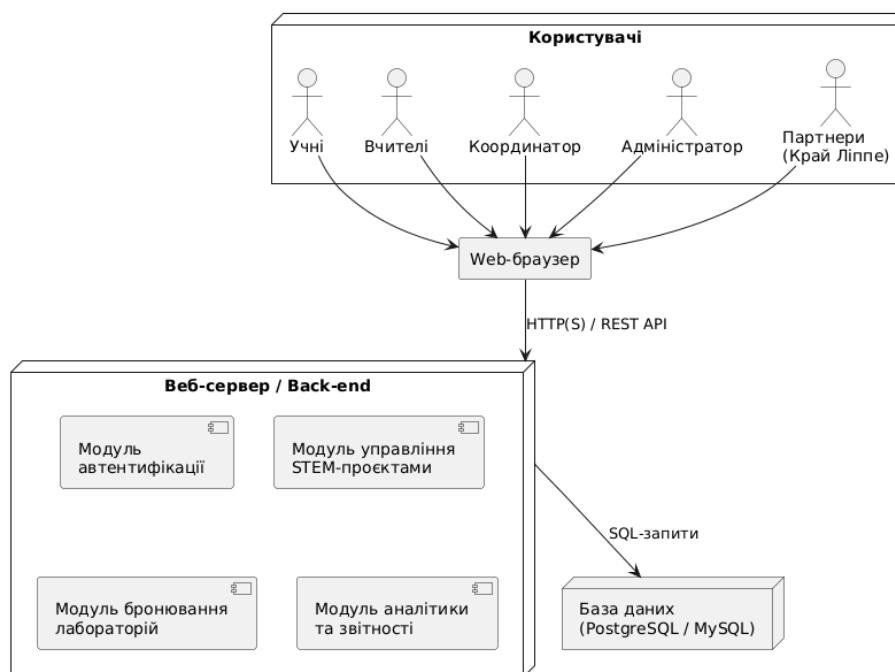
Користувачі

Учні

Вчителі

Координатор

Адміністратор

Партнери
(Край Ліппе)

Web-браузер

HTTP(S) / REST API

Веб-сервер / Back-end

Модуль
автентифікації

Модуль управління
STEM-проєктами

Модуль бронювання
лабораторій

Модуль аналітики
та звітності

SQL-запити

База даних
(PostgreSQL / MySQL)